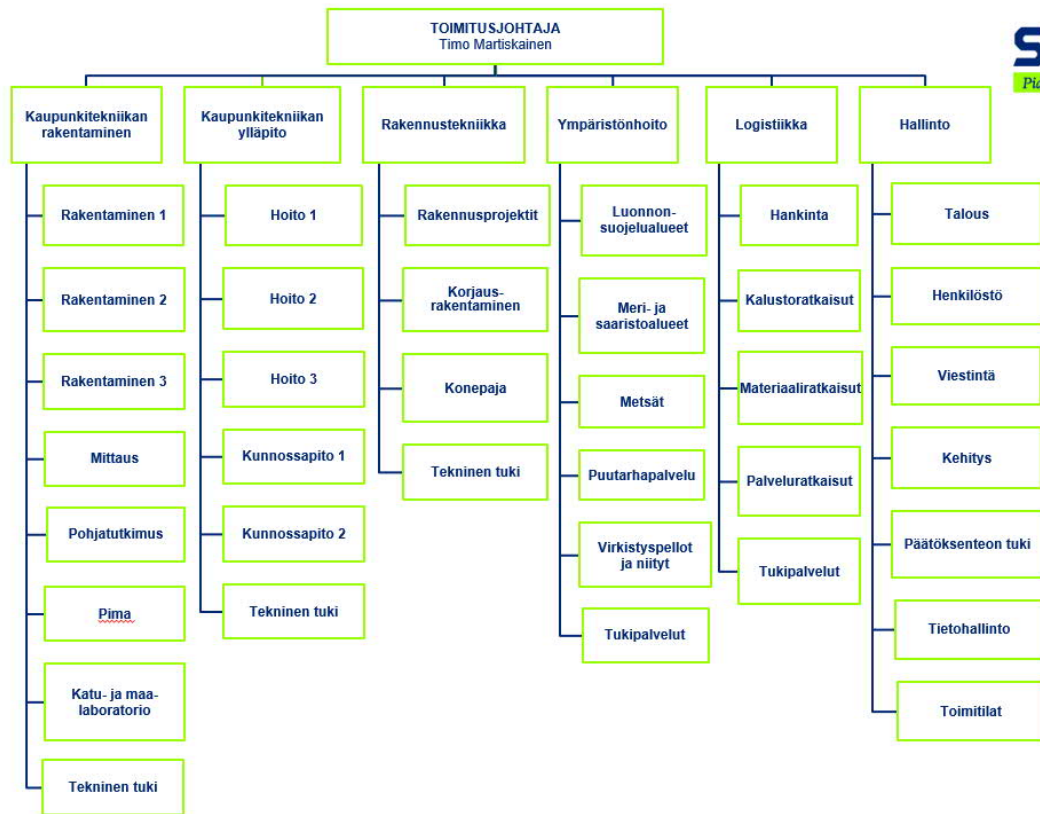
TOIMITUSJOHTAJA
Timo Martiskainen

S
Pi

Kaupunkitekniikan rakentaminen

Rakentaminen 1

Rakentaminen 2

Rakentaminen 3

Mittaus

Pohjatutkimus

Pima

Katu- ja maalaboratorio

Tekninen tuki

Kaupunkitekniikan ylläpito

Hoito 1

Hoito 2

Hoito 3

Kunnossapito 1

Kunnossapito 2

Tekninen tuki

Rakennustekniikka

Rakennusprojektit

Korjausrakentaminen

Konepaja

Tekninen tuki

Ympäristönhoito

Luonnonsuojelualueet

Meri- ja saaristoalueet

Metsät

Puutarhapalvelu

Virkistyspellot ja niityt

Tukipalvelut

Logistiikka

Hankinta

Kalustoratkaisut

Materiaaliratkaisut

Palveluratkaisut

Tukipalvelut

Hallinto

Talous

Henkilöstö

Viestintä

Kehitys

Päätöksenteon tuki

Tietohallinto

Toimitilat